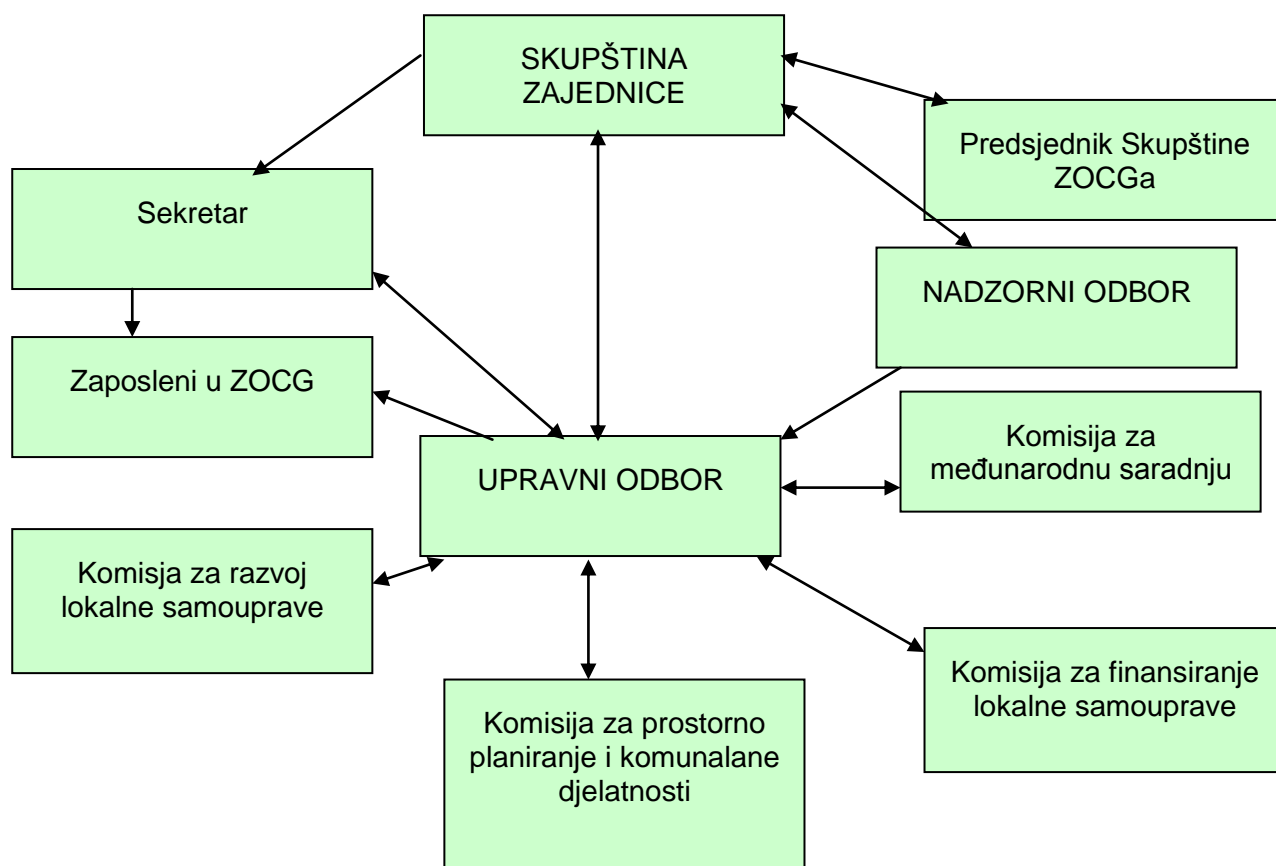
SKUPŠTINA ZAJEDNICE

Predsjednik Skupštine ZOCGa

Sekretar

NADZORNI ODBOR

Zaposleni u ZOCG

UPRAVNI ODBOR

Komisija za međunarodnu saradnju

Komisija za razvoj lokalne samouprave

Komisija za finansiranje lokalne samouprave

Komisija za prostorno planiranje i komunalane djelatnosti